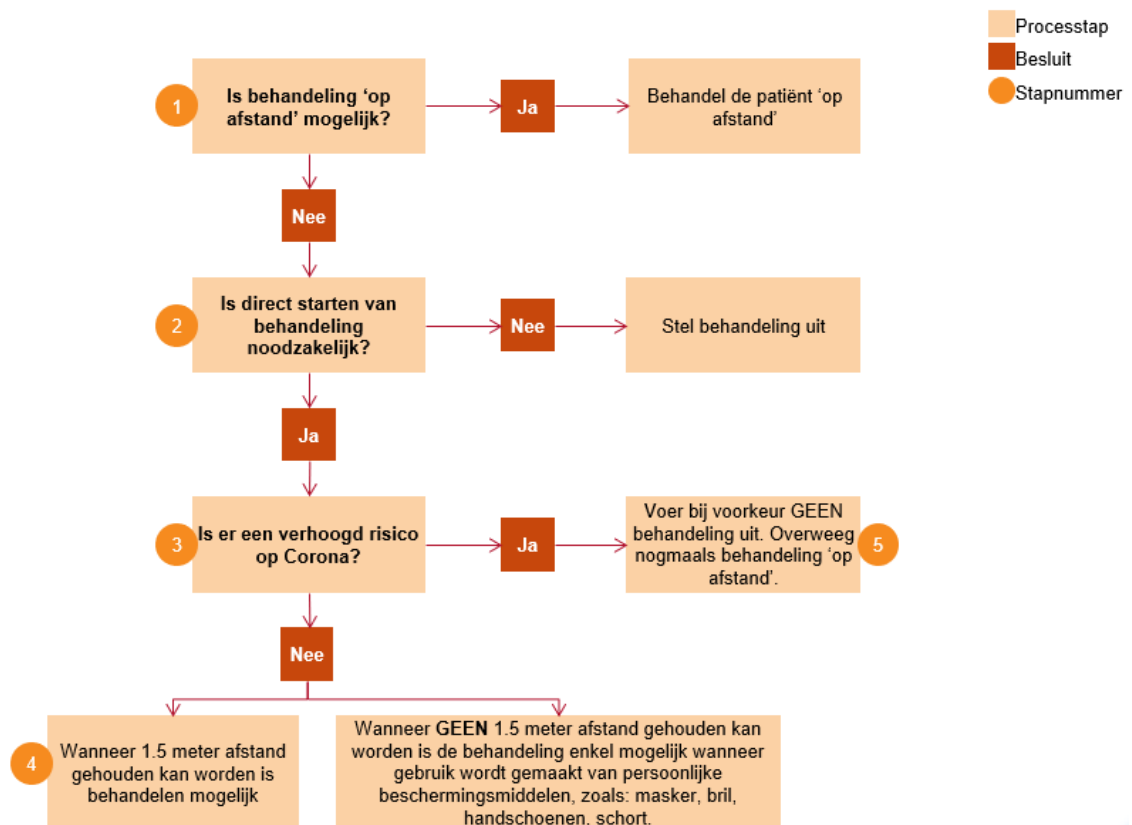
Processtap
Besluit
Stapnummer

1 Is behandeling 'op afstand' mogelijk?

Ja

Behandel de patiënt 'op afstand'

Nee

2 Is direct starten van behandeling noodzakelijk?

Nee

Stel behandeling uit

Ja

3 Is er een verhoogd risico op Corona?

Ja

Voer bij voorkeur GEEN behandeling uit. Overweeg nogmaals behandeling 'op afstand'. 5

Nee

4 Wanneer 1.5 meter afstand gehouden kan worden is behandelen mogelijk

Wanneer GEEN 1.5 meter afstand gehouden kan worden is de behandeling enkel mogelijk wanneer gebruik wordt gemaakt van persoonlijke beschermingsmiddelen, zoals: masker, bril, handschoenen, schort.